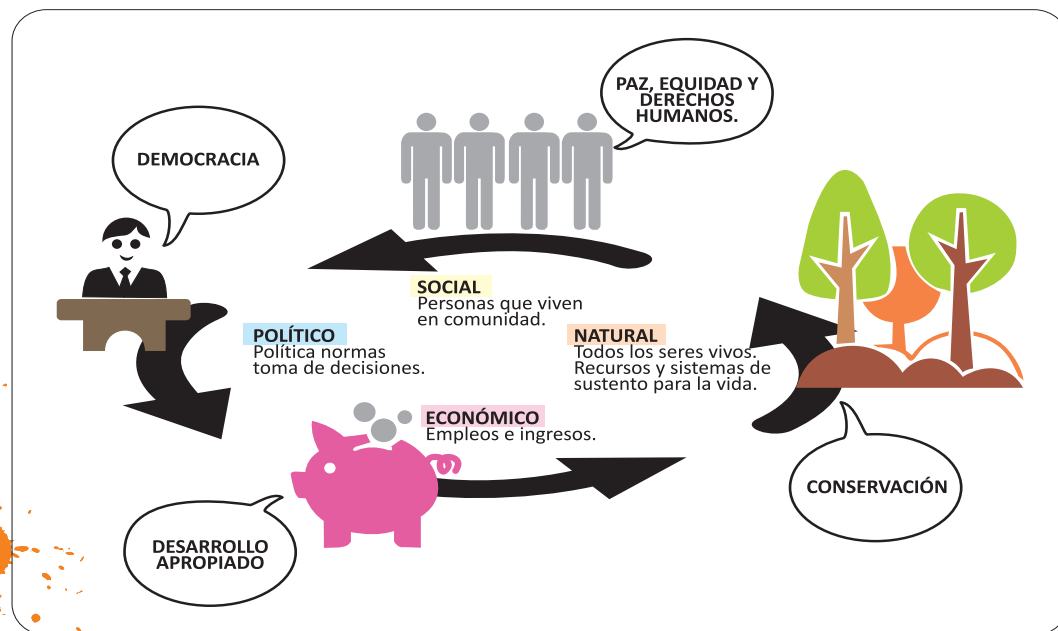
PAZ, EQUIDAD Y DERECHOS HUMANOS.

DEMOCRACIA

SOCIAL
Personas que viven en comunidad.

POLÍTICO
Política normas toma de decisiones.

NATURAL
Todos los seres vivos. Recursos y sistemas de sustento para la vida.

ECONÓMICO
Empleos e ingresos.

CONSERVACIÓN

DESARROLLO APROPIADO